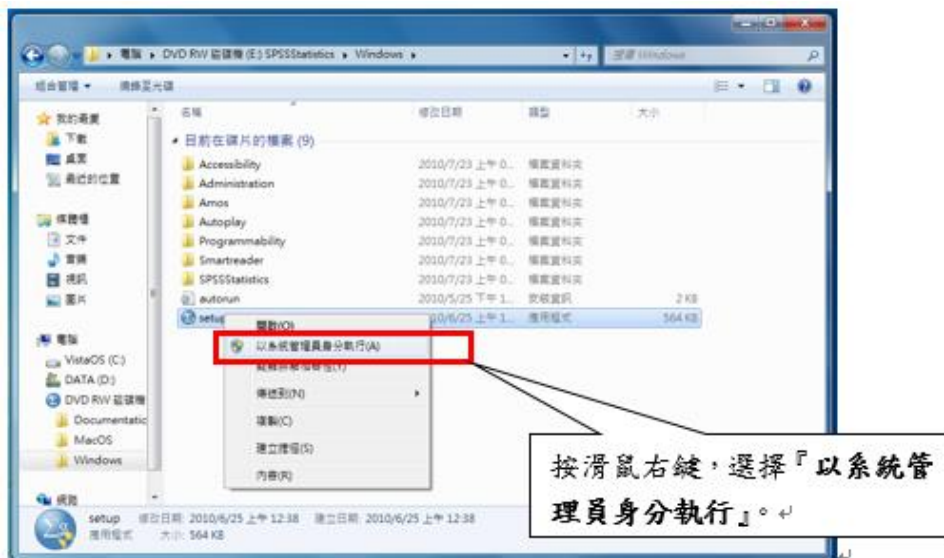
電腦 ▸ DVD RW 磁碟機 (E:) SPSSStatistics ▸ Windows ▸

搜尋 Windows

組合管理 ▾　燒錄至光碟

我的最愛
下載
桌面
最近的位置

媒體櫃
文件
音樂
視訊
圖片

電腦
VistaOS (C:)
DATA (D:)
DVD RW 磁碟機
Documentatic
MacOS
Windows

網路

名稱　修改日期　類型　大小

目前在碟片的檔案 (9)

| 名稱 | 修改日期 | 類型 | 大小 |
|---|---|---|---|
| Accessibility | 2010/7/23 上午 0... | 檔案資料夾 | |
| Administration | 2010/7/23 上午 0... | 檔案資料夾 | |
| Amos | 2010/7/23 上午 0... | 檔案資料夾 | |
| Autoplay | 2010/7/23 上午 0... | 檔案資料夾 | |
| Programmability | 2010/7/23 上午 0... | 檔案資料夾 | |
| Smartreader | 2010/7/23 上午 0... | 檔案資料夾 | |
| SPSSStatistics | 2010/7/23 上午 0... | 檔案資料夾 | |
| autorun | 2010/5/25 下午 1... | 安裝資訊 | 2 KB |
| setup | 2010/6/25 上午 1... | 應用程式 | 564 KB |

開啟(O)
以系統管理員身分執行(A)
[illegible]
傳送到(N)
複製(C)
建立捷徑(S)
內容(R)

setup　修改日期: 2010/6/25 上午 12:38　建立日期: 2010/6/25 上午 12:38
應用程式　大小: 564 KB

按滑鼠右鍵，選擇『以系統管理員身分執行』。